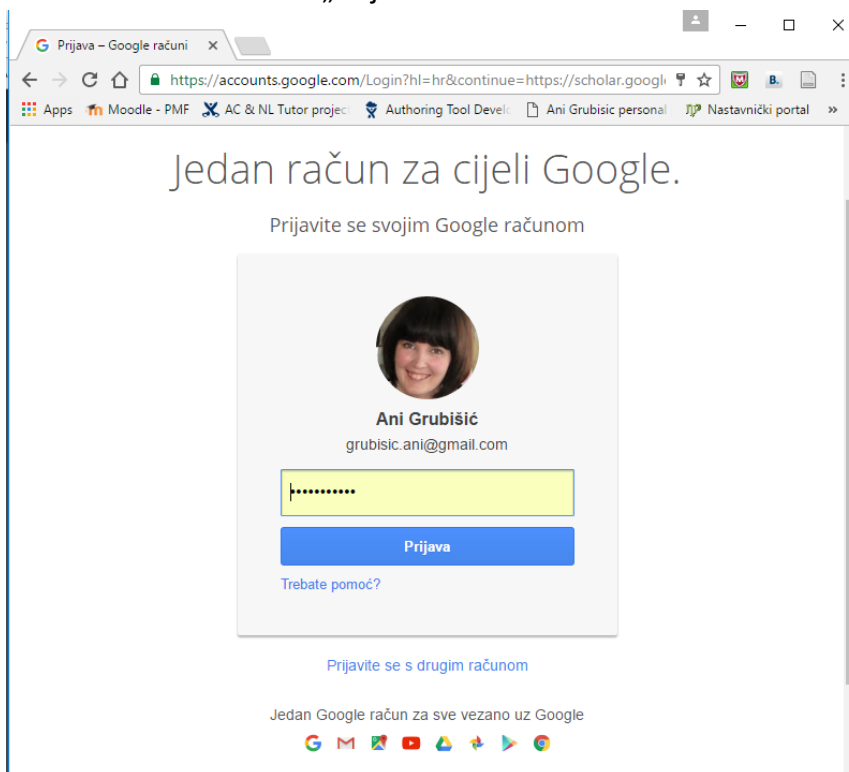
Prijava – Google računi ×

https://accounts.google.com/Login?hl=hr&continue=https://scholar.googl

Apps Moodle - PMF AC & NL Tutor projec Authoring Tool Develc Ani Grubisic personal Nastavnički portal »

Jedan račun za cijeli Google.

Prijavite se svojim Google računom

Ani Grubišić

grubisic.ani@gmail.com

•••••••••••

Prijava

Trebate pomoć?

Prijavite se s drugim računom

Jedan Google račun za sve vezano uz Google